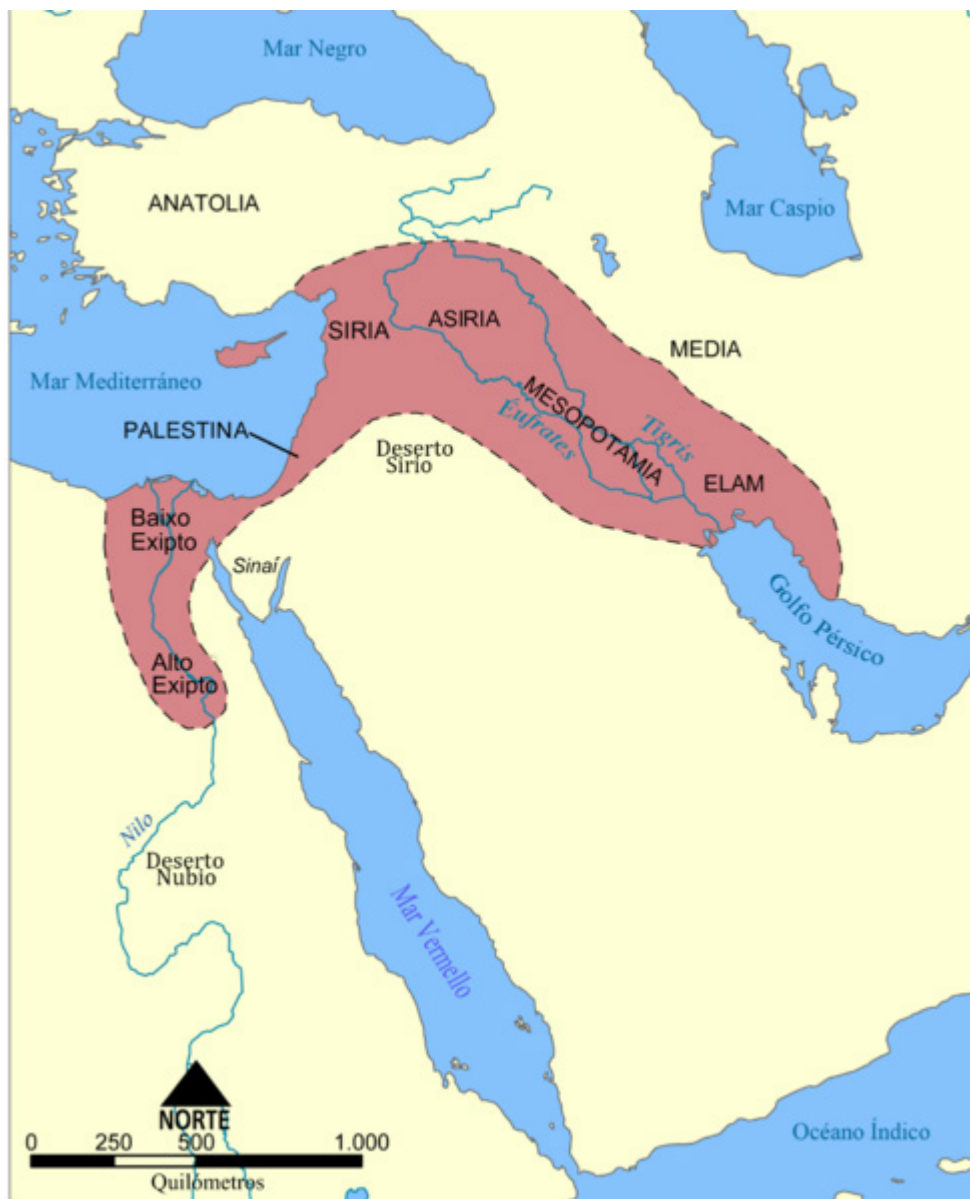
Mar Negro

ANATOLIA

Mar Caspio

SIRIA

ASIRIA

MEDIA

Mar Mediterráneo

MESOPOTAMIA

Éufrates

Tigris

PALESTINA

Deserto Sirio

ELAM

Baixo Exipto

Sinaí

Golfo Pérsico

Alto Exipto

Nilo

Deserto Nubio

Mar Vermello

NORTE

0 250 500 1.000

Quilómetros

Océano Índico